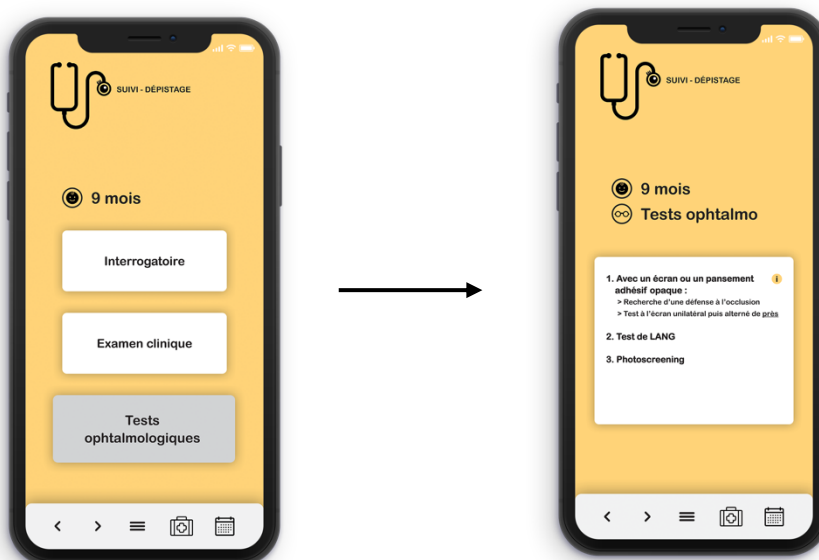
SUIVI - DÉPISTAGE

9 mois

Interrogatoire

Examen clinique

Tests ophtalmologiques

<

>

SUIVI - DÉPISTAGE

9 mois

Tests ophtalmo

1. Avec un écran ou un pansement adhésif opaque :

> Recherche d'une défense à l'occlusion

> Test à l'écran unilatéral puis alterné de près

i

2. Test de LANG

3. Photoscreening

<

>